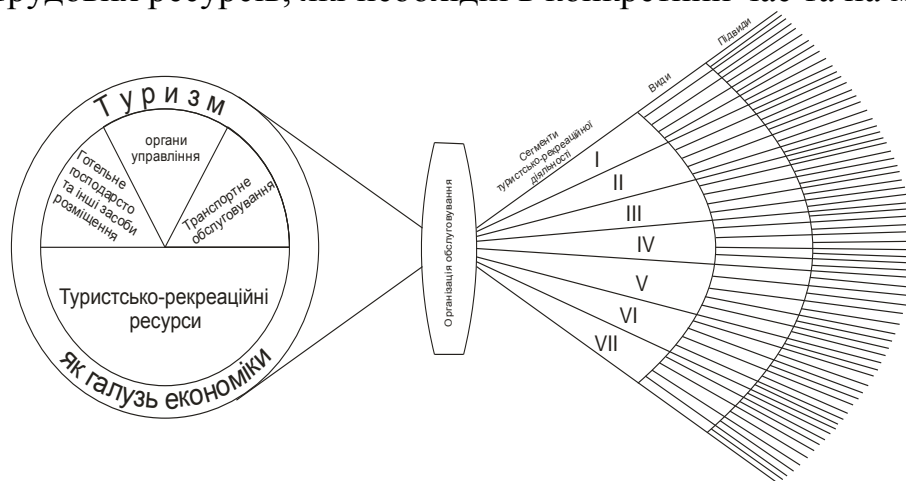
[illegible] ресурсів, які необхідні в конкретний час та на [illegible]

Туризм

органи управління

Готельне господарство та інші засоби розміщення

Транспортне обслуговування

Туристсько-рекреаційні ресурси

як галузь економіки

Організація обслуговування

Сегменти туристсько-рекреаційної діяльності

Види

Підвиди

I
II
III
IV
V
VI
VII